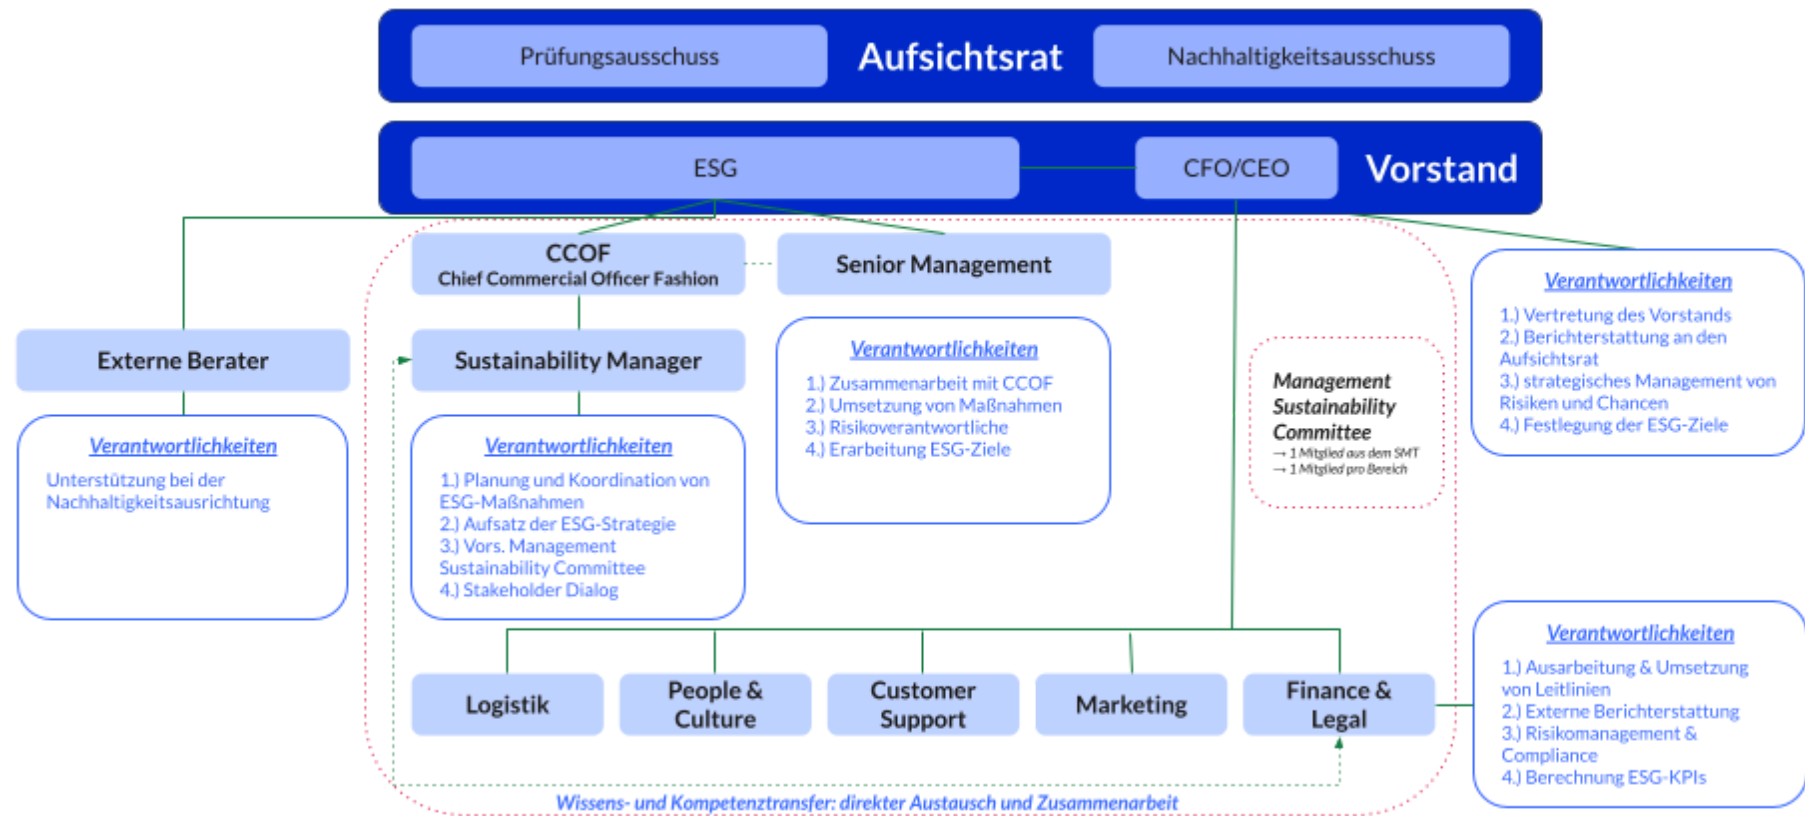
Prüfungsausschuss

Aufsichtsrat

Nachhaltigkeitsausschuss

ESG

CFO/CEO

Vorstand

CCOF
Chief Commercial Officer Fashion

Senior Management

Externe Berater

Sustainability Manager

Verantwortlichkeiten

Unterstützung bei der Nachhaltigkeitsausrichtung

Verantwortlichkeiten

1.) Planung und Koordination von ESG-Maßnahmen
2.) Aufsatz der ESG-Strategie
3.) Vors. Management Sustainability Committee
4.) Stakeholder Dialog

Verantwortlichkeiten

1.) Zusammenarbeit mit CCOF
2.) Umsetzung von Maßnahmen
3.) Risikoverantwortliche
4.) Erarbeitung ESG-Ziele

Management Sustainability Committee
→ 1 Mitglied aus dem SMT
→ 1 Mitglied pro Bereich

Verantwortlichkeiten

1.) Vertretung des Vorstands
2.) Berichterstattung an den Aufsichtsrat
3.) strategisches Management von Risiken und Chancen
4.) Festlegung der ESG-Ziele

Logistik

People & Culture

Customer Support

Marketing

Finance & Legal

Verantwortlichkeiten

1.) Ausarbeitung & Umsetzung von Leitlinien
2.) Externe Berichterstattung
3.) Risikomanagement & Compliance
4.) Berechnung ESG-KPIs

Wissens- und Kompetenztransfer: direkter Austausch und Zusammenarbeit